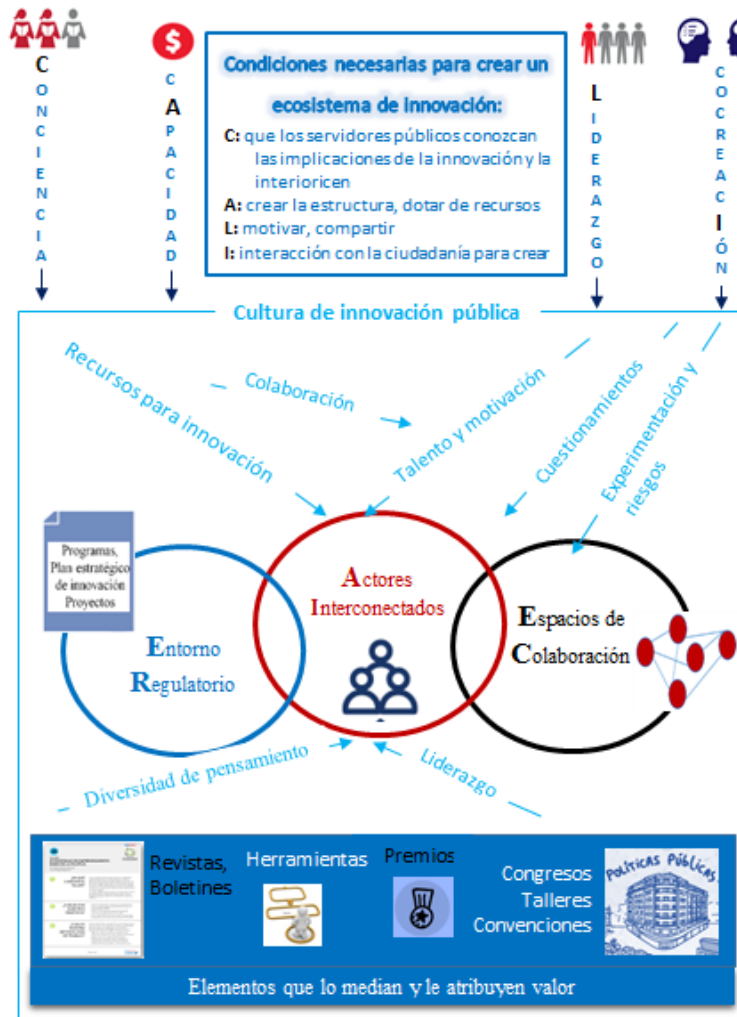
C
O
N
C
I
E
N
C
I
A

$
C
A
P
A
C
I
D
A
D

Condiciones necesarias para crear un ecosistema de innovación:
C: que los servidores públicos conozcan las implicaciones de la innovación y la interioricen
A: crear la estructura, dotar de recursos
L: motivar, compartir
I: interacción con la ciudadanía para crear

L
I
D
E
R
A
Z
G
O

C
O
C
R
E
A
C
I
Ó
N

Cultura de innovación pública

Recursos para innovación
Colaboración
Talento y motivación
Cuestionamientos
Experimentación y riesgos

Programas, Plan estratégico de innovación Proyectos

Entorno Regulatorio

Actores Interconectados

Espacios de Colaboración

Diversidad de pensamiento
Liderazgo

Revistas, Boletines
Herramientas
Premios
Congresos Talleres Convenciones
Políticas Públicas

Elementos que lo median y le atribuyen valor